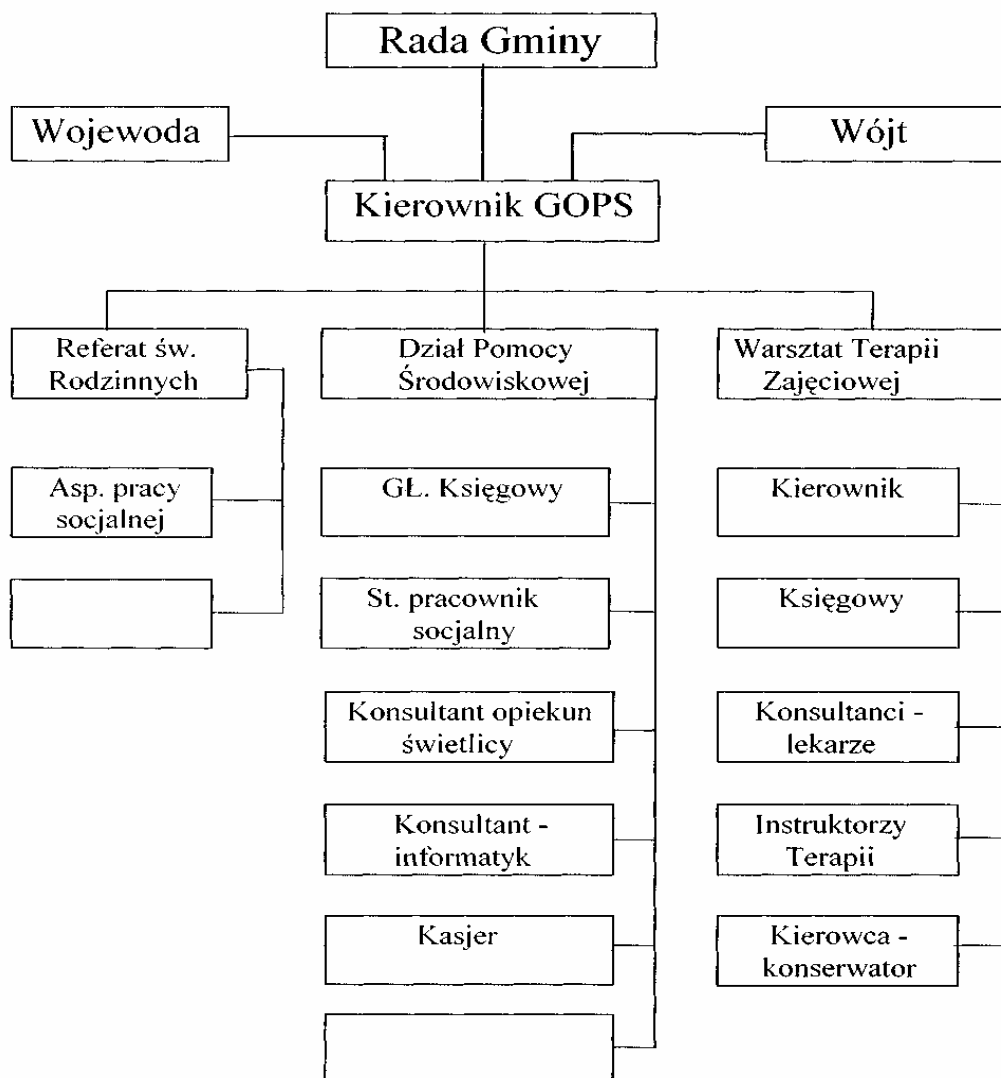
Rada Gminy

Wojewoda

Wójt

Kierownik GOPS

Referat św. Rodzinnych

Asp. pracy socjalnej

Dział Pomocy Środowiskowej

GŁ. Księgowy

St. pracownik socjalny

Konsultant opiekun świetlicy

Konsultant - informatyk

Kasjer

Warsztat Terapii Zajęciowej

Kierownik

Księgowy

Konsultanci - lekarze

Instruktorzy Terapii

Kierowca - konserwator